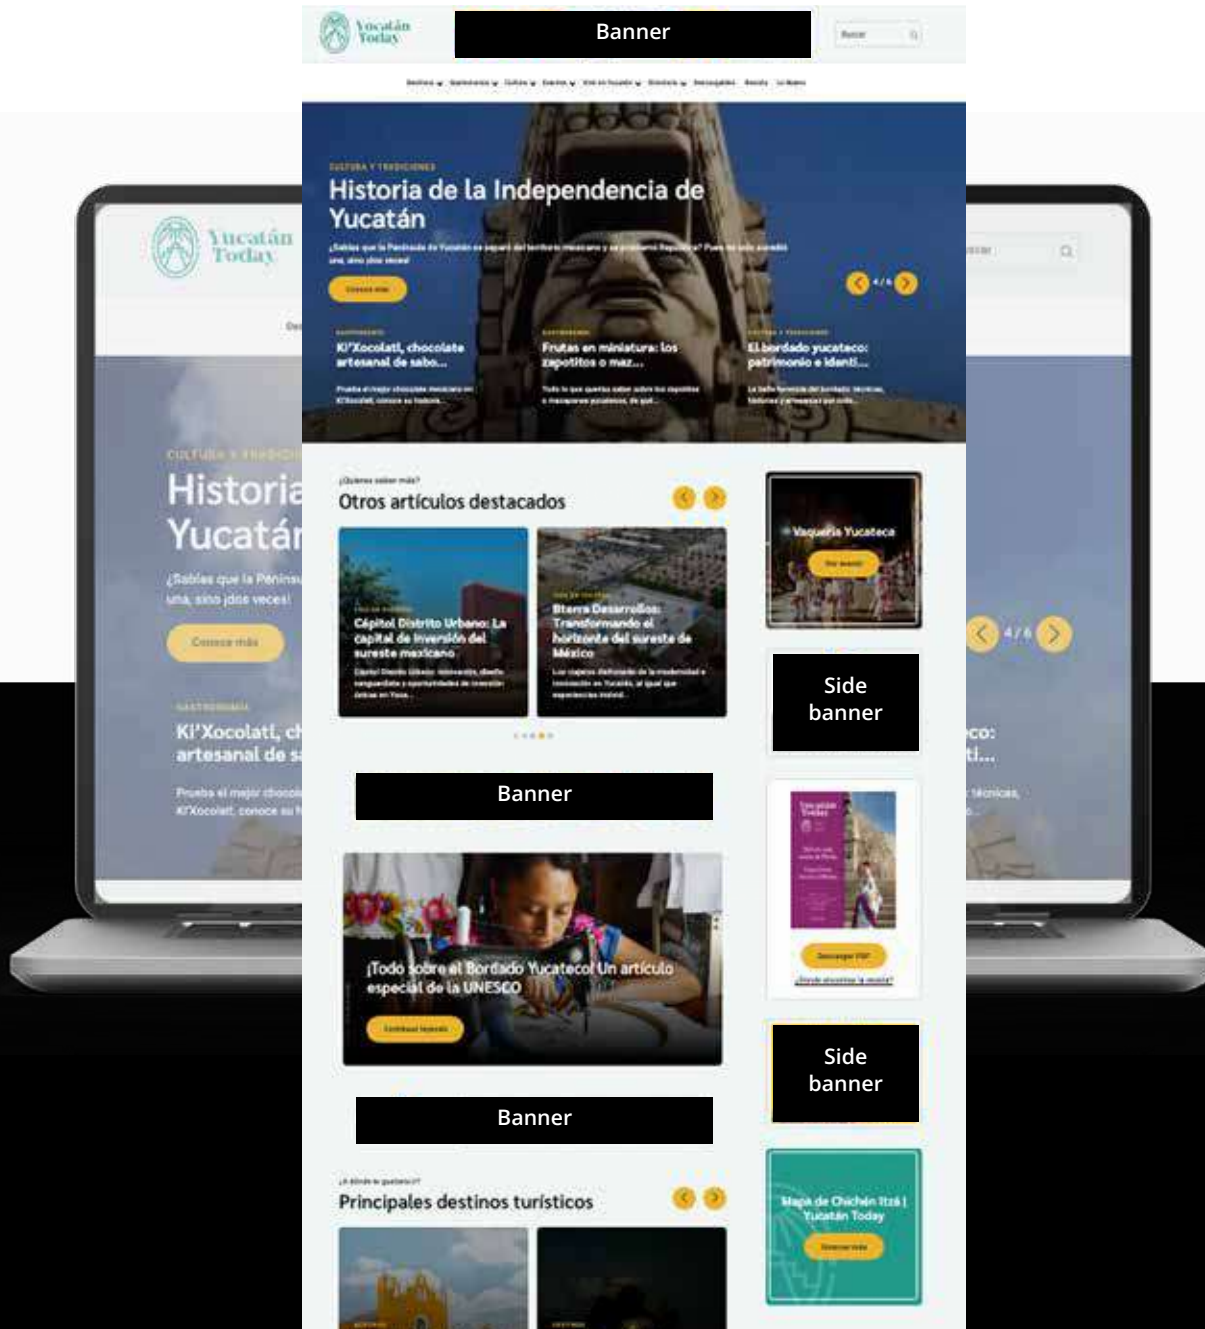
Yucatán Today

Banner

Buscar

CULTURA Y TRADICIONES

Historia de la Independencia de Yucatán

¿Sabías que la Península de Yucatán se separó del territorio mexicano y se proclamó República? ¡Y no solo una, sino ¡dos veces!

Conoce más

4 / 6

GASTRONOMÍA

Ki'Xocolatl, chocolate artesanal de sabo...

Prueba el mejor chocolate mexicano en Ki'Xocolatl, conoce su historia...

GASTRONOMÍA

Frutas en miniatura: los zapotitos o maz...

Todo lo que quieras saber sobre los zapotitos o mazapanes yucatecos, de qué...

CULTURA Y TRADICIONES

El bordado yucateco: patrimonio e identi...

La bella herencia del bordado: técnicas, historias y artesanas por todo...

¿Quieres saber más?

Otros artículos destacados

Cápitol Distrito Urbano: La capital de inversión del sureste mexicano

Bterra Desarrollos: Transformando el horizonte del sureste de México

Vaquería Yucateca

Ver evento

Side banner

Banner

Yucatán Today

Descargar PDF

¿Dónde encontrar la revista?

¡Todo sobre el Bordado Yucateco! Un artículo especial de la UNESCO

Continuar leyendo

Banner

Side banner

¿A dónde te gustaría ir?

Principales destinos turísticos

Mapa de Chichén Itzá | Yucatán Today

Descargar mapa

Yucatán Today

CULTURA Y TRADICIONES

Historia
Yucatán

¡Sabías que la Península
una, sino ¡dos veces!

Conoce más

GASTRONOMÍA

Ki'Xocolatl, ch
artesanal de s

Prueba el mejor chocol
Ki'Xocolatl, conoce su h

Buscar

4 / 6

eco:
ti...

técnicas,